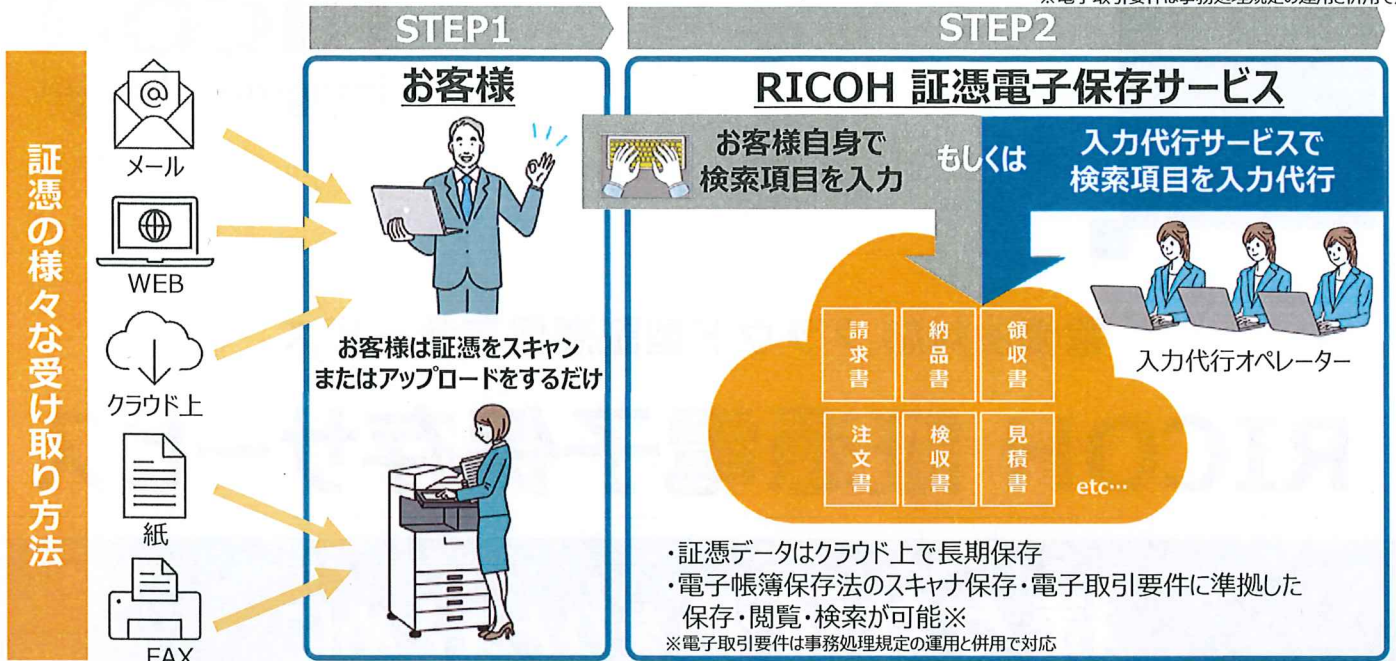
※電子取引要件は事務処理規定の運用と併用で

証憑の様々な受け取り方法

メール

WEB

クラウド上

紙

FAX

STEP1

お客様

お客様は証憑をスキャンまたはアップロードをするだけ

STEP2

RICOH 証憑電子保存サービス

お客様自身で検索項目を入力

もしくは

入力代行サービスで検索項目を入力代行

入力代行オペレーター

請求書

納品書

領収書

注文書

検収書

見積書

etc…

・証憑データはクラウド上で長期保存
・電子帳簿保存法のスキャナ保存・電子取引要件に準拠した保存・閲覧・検索が可能※
※電子取引要件は事務処理規定の運用と併用で対応